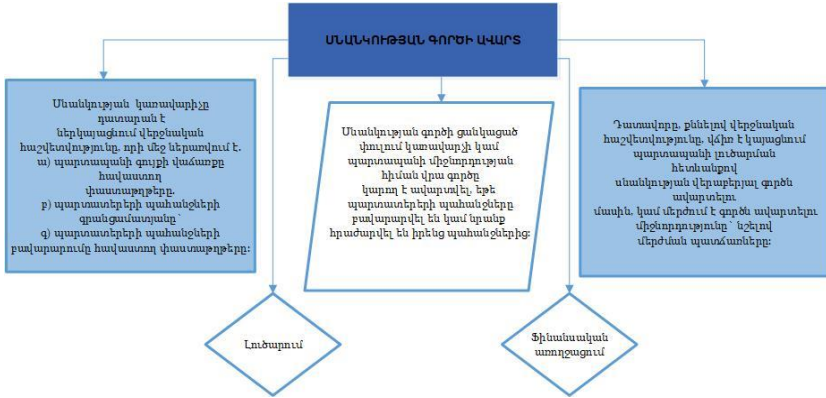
ՍՆԱՆԿՈՒԹՅԱՆ ԳՈՐԾԻ ԱՎԱՐՏ

Սնանկության կառավարիչը դատարան է ներկայացնում վերջնական հաշվետվություն, որի մեջ ներառվում է.
ա) պարտապանի գույքի վաճառքը հավաստող փաստաթղթերը,
բ) պարտատերերի պահանջների գրանցամատյանը՝
գ) պարտատերերի պահանջների բավարարումը հավաստող փաստաթղթերը:

Սնանկության գործի ցանկացած փուլում կառավարչի կամ պարտապանի միջնորդության հիման վրա գործը կարող է ավարտվել, եթե պարտատերերի պահանջները բավարարվել են կամ նրանք հրաժարվել են իրենց պահանջներից:

Դատավորը, քննելով վերջնական հաշվետվությունը, վճիռ է կայացնում պարտապանի լուծարման հետևանքով սնանկության վերաբերյալ գործն ավարտելու մասին, կամ մերժում է գործն ավարտելու միջնորդությունը՝ նշելով մերժման պատճառները:

Լուծարում

Ֆինանսական առողջացում